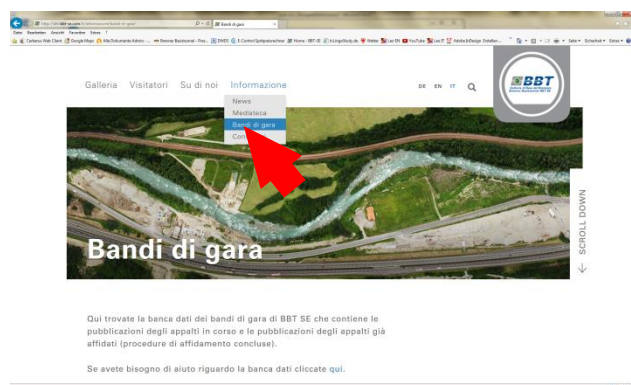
Bandi di gara

Galleria Visitatori Su di noi Informazione

News
Mediateca
Bandi di gara
Con

DE EN IT

BBT

SCROLL DOWN

Bandi di gara

Qui trovate la banca dati dei bandi di gara di BBT SE che contiene le pubblicazioni degli appalti in corso e le pubblicazioni degli appalti già affidati (procedure di affidamento concluse).

Se avete bisogno di aiuto riguardo la banca dati cliccate qui.